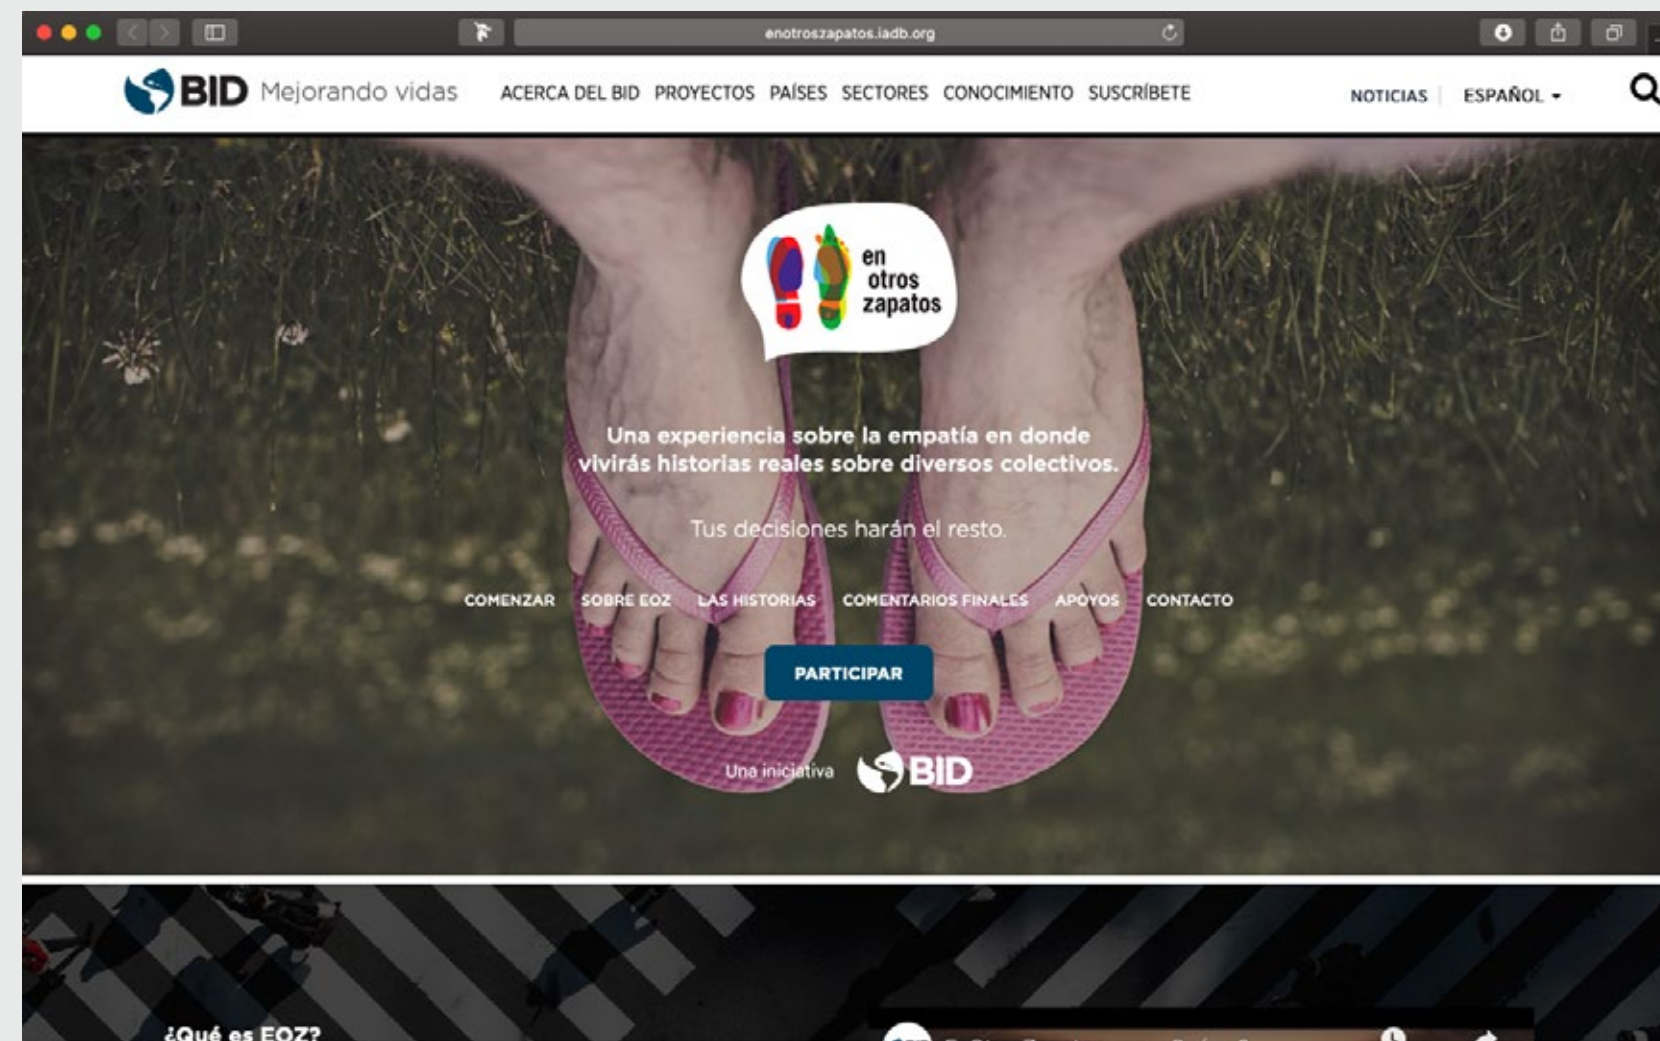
enotroszapatos.iadb.org

BID Mejorando vidas

ACERCA DEL BID PROYECTOS PAÍSES SECTORES CONOCIMIENTO SUSCRÍBETE

NOTICIAS | ESPAÑOL

en otros zapatos

Una experiencia sobre la empatía en donde vivirás historias reales sobre diversos colectivos.

Tus decisiones harán el resto.

COMENZAR SOBRE EOZ LAS HISTORIAS COMENTARIOS FINALES APOYOS CONTACTO

PARTICIPAR

Una iniciativa BID

¿Qué es EOZ?